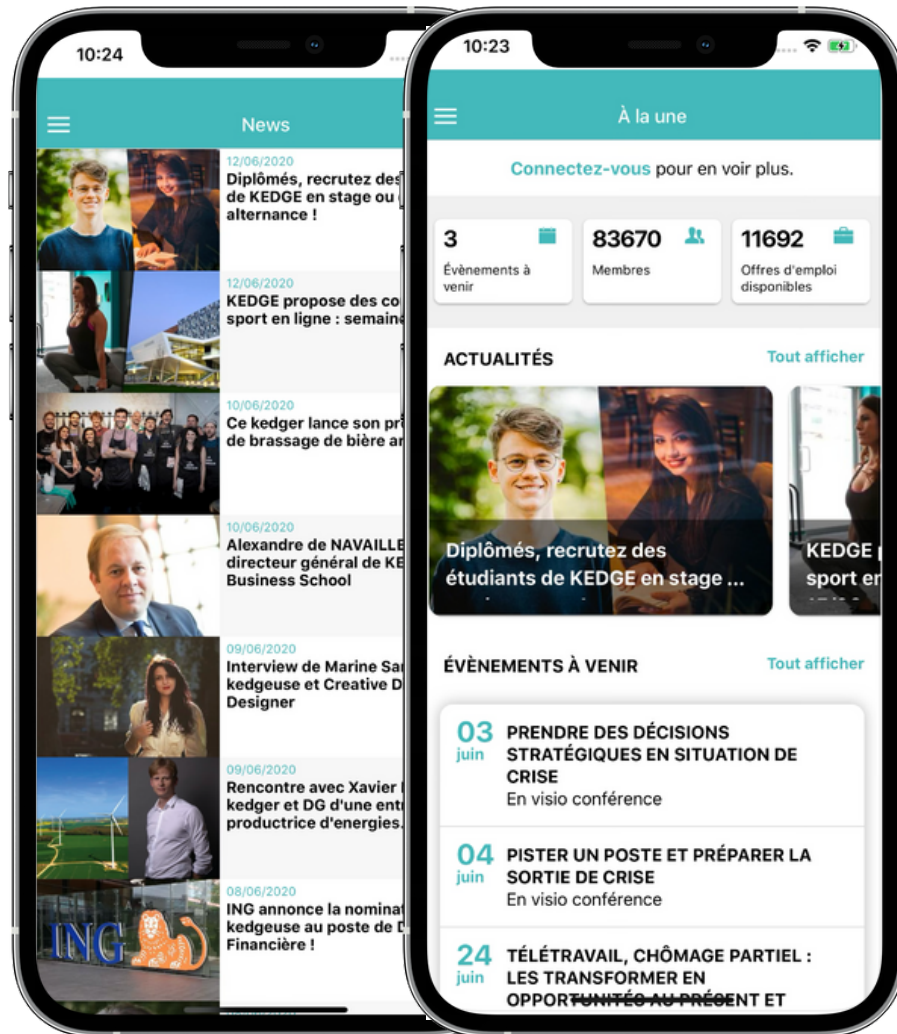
10:24

News

12/06/2020
Diplômés, recrutez des de KEDGE en stage ou alternance !

12/06/2020
KEDGE propose des co sport en ligne : semaine

10/06/2020
Ce kedger lance son pr de brassage de bière a

10/06/2020
Alexandre de NAVAILLE directeur général de KE Business School

09/06/2020
Interview de Marine Sa kedgeuse et Creative D Designer

09/06/2020
Rencontre avec Xavier kedger et DG d'une entr productrice d'energies.

08/06/2020
ING annonce la nominat kedgeuse au poste de D Financière !

ING

10:23

À la une

Connectez-vous pour en voir plus.

3
Évènements à venir

83670
Membres

11692
Offres d'emploi disponibles

ACTUALITÉS
Tout afficher

Diplômés, recrutez des étudiants de KEDGE en stage ...

KEDGE sport en

ÉVÈNEMENTS À VENIR
Tout afficher

03 juin
PRENDRE DES DÉCISIONS STRATÉGIQUES EN SITUATION DE CRISE
En visio conférence

04 juin
PISTER UN POSTE ET PRÉPARER LA SORTIE DE CRISE
En visio conférence

24 juin
TÉLÉTRAVAIL, CHÔMAGE PARTIEL : LES TRANSFORMER EN OPPORTUNITÉS AU PRÉSENT ET